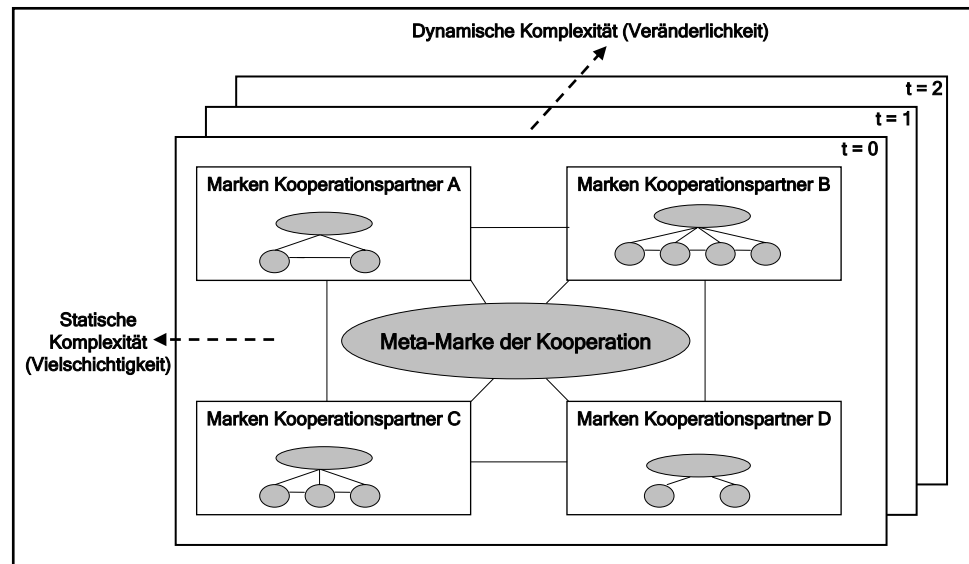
Dynamische Komplexität (Veränderlichkeit)

t = 2

t = 1

t = 0

Marken Kooperationspartner A

Marken Kooperationspartner B

Statische Komplexität (Vielschichtigkeit)

Meta-Marke der Kooperation

Marken Kooperationspartner C

Marken Kooperationspartner D